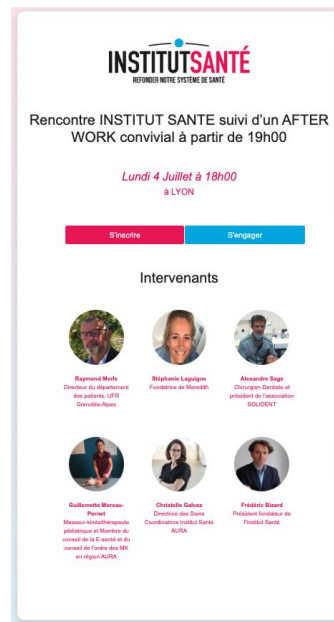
INSTITUTSANTÉ
REFONDER NOTRE SYSTÈME DE SANTÉ

Rencontre INSTITUT SANTE suivi d'un AFTER WORK convivial à partir de 19h00

Lundi 4 Juillet à 18h00
à LYON

S'inscrire

S'engager

Intervenants

Raymond Merle
Directeur du département des patients, UFR Grenoble-Alpes

Stéphanie Laguigne
Fondatrice de Meredith

Alexandre Sage
Chirurgien-Dentiste et président de l'association SOLIDENT

Guillemette Moreau-Pernet
Masseur-kinésithérapeute pédiatrique et Membre du conseil de la E-santé et du conseil de l'ordre des MK en région AURA

Christelle Galvez
Directrice des Soins Coordinatrice Institut Santé AURA

Frédéric Bizard
Président fondateur de l'Institut Santé